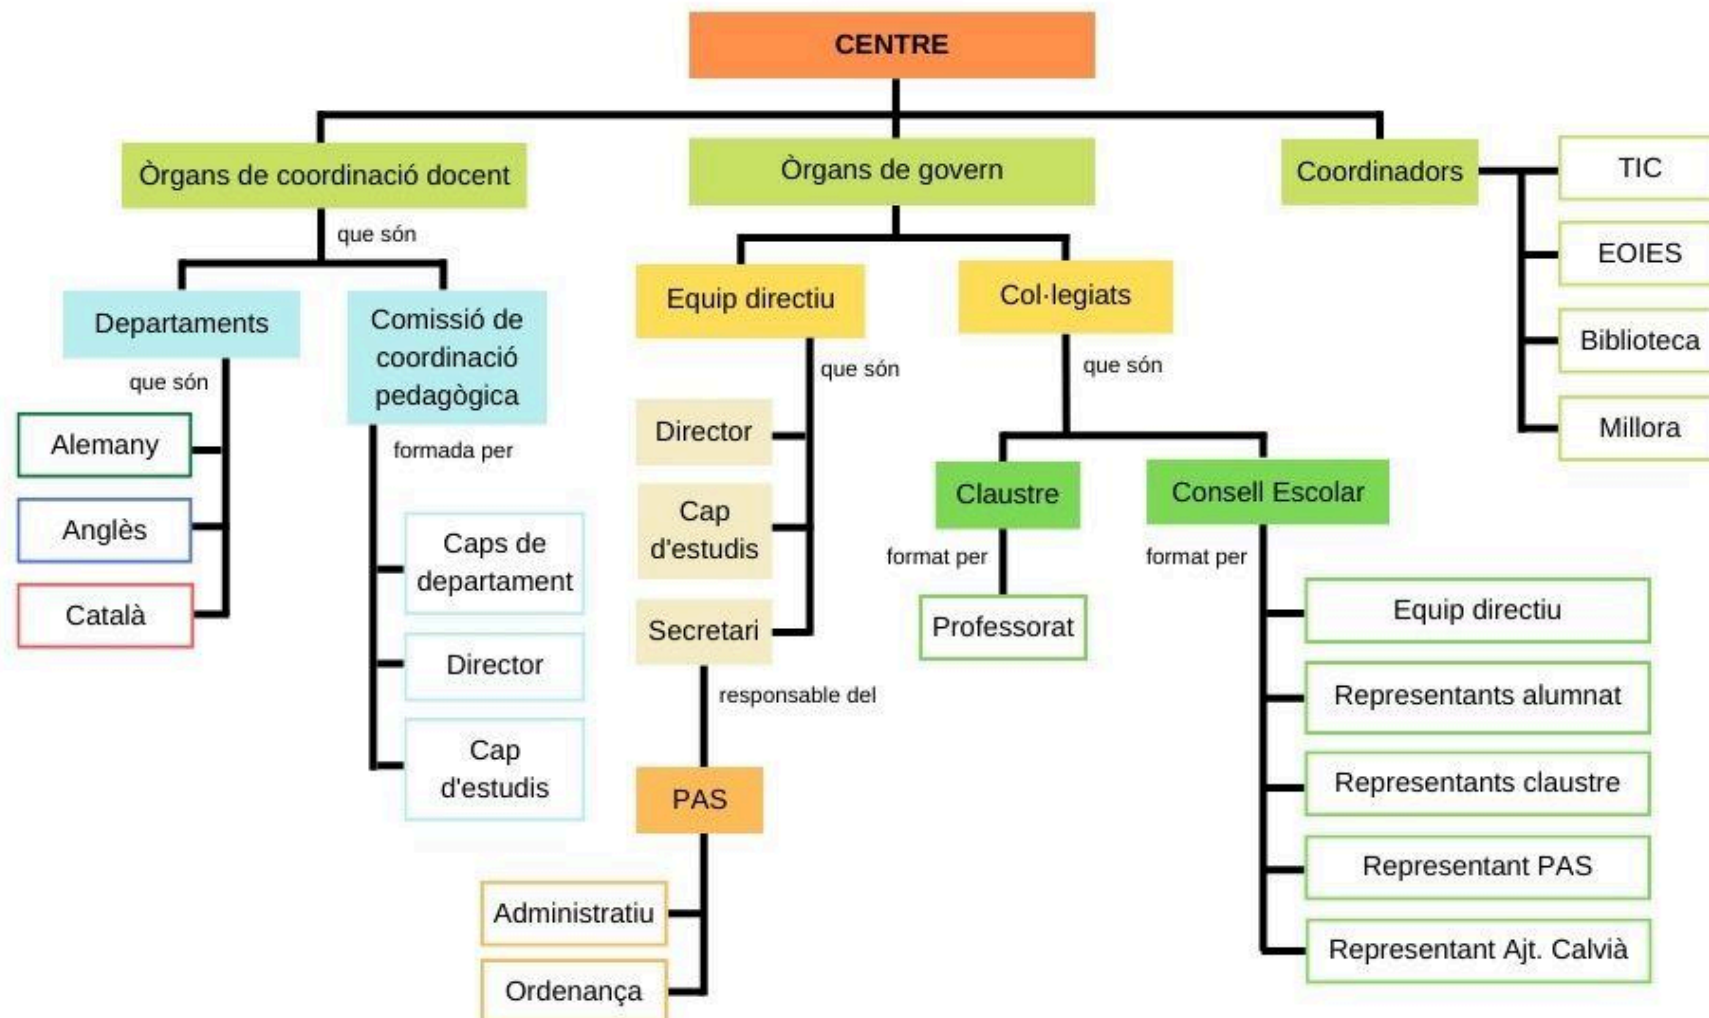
CENTRE

Òrgans de coordinació docent

que són

Departaments

que són

Alemany

Anglès

Català

Comissió de coordinació pedagògica

formada per

Caps de departament

Director

Cap d'estudis

Òrgans de govern

Equip directiu

que són

Director

Cap d'estudis

Secretari

responsable del

PAS

Administratiu

Ordenança

Col·legiats

que són

Claustre

format per

Professorat

Consell Escolar

format per

Equip directiu

Representants alumnat

Representants claustre

Representant PAS

Representant Ajt. Calvià

Coordinadors

TIC

EOIES

Biblioteca

Millora